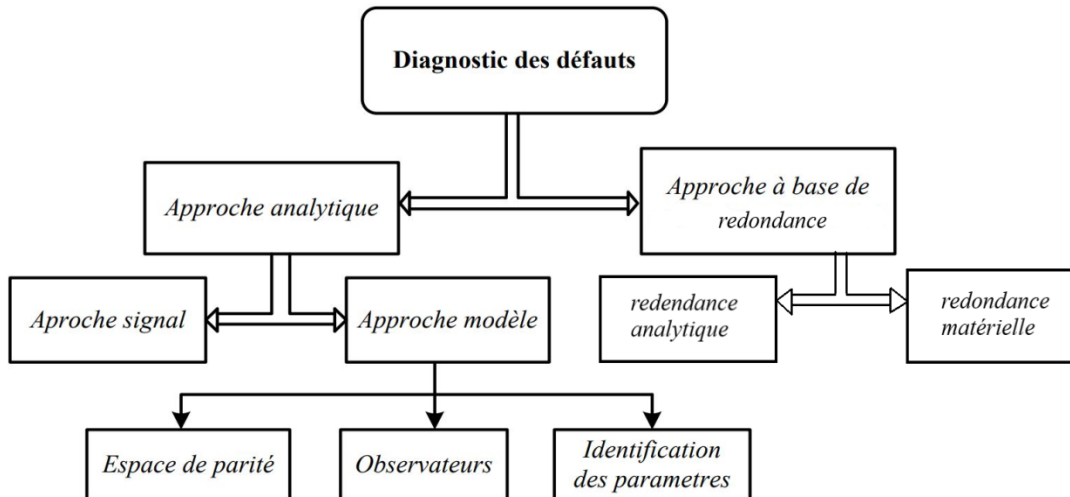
Diagnostic des défauts

Approche analytique

Approche à base de redondance

Aproche signal

Approche modèle

redondance analytique

redondance matérielle

Espace de parité

Observateurs

Identification des parametres